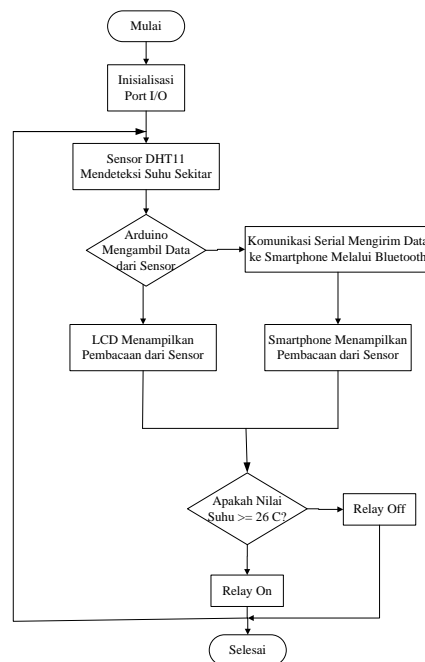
Mulai

Inisialisasi Port I/O

Sensor DHT11 Mendeteksi Suhu Sekitar

Arduino Mengambil Data dari Sensor

Komunikasi Serial Mengirim Data ke Smartphone Melalui Bluetooth

LCD Menampilkan Pembacaan dari Sensor

Smartphone Menampilkan Pembacaan dari Sensor

Apakah Nilai Suhu >= 26 C?

Relay Off

Relay On

Selesai